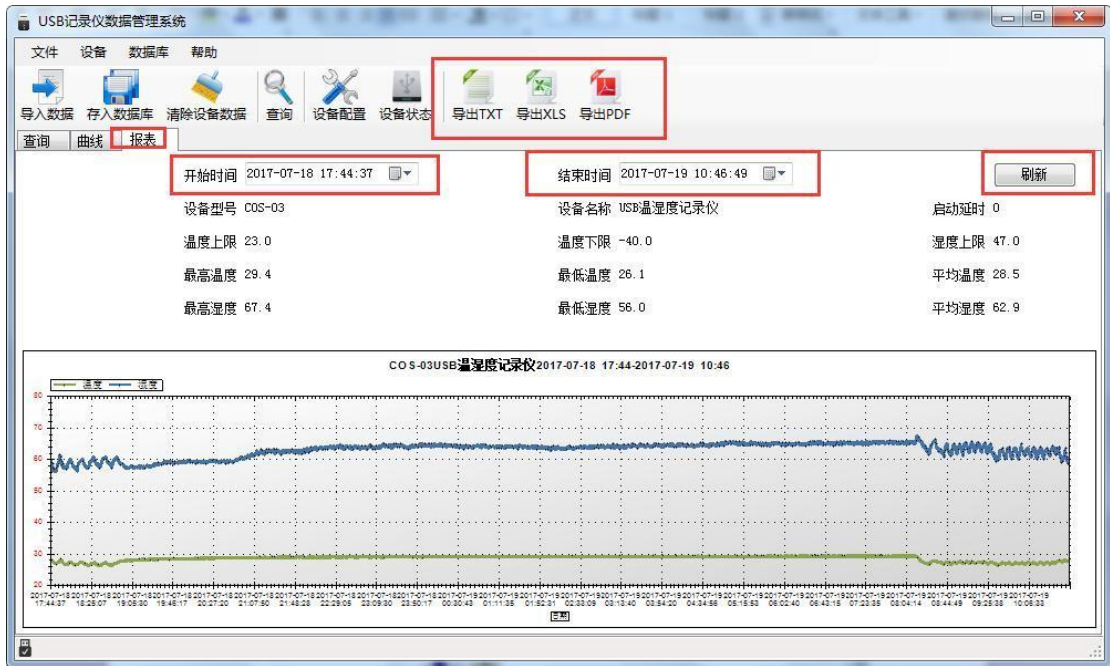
USB记录仪数据管理系统

文件 设备 数据库 帮助

导入数据 存入数据库 清除设备数据 查询 设备配置 设备状态 导出TXT 导出XLS 导出PDF

查询 曲线 报表

开始时间 2017-07-18 17:44:37

结束时间 2017-07-19 10:46:49

刷新

设备型号 COS-03

设备名称 USB温湿度记录仪

启动延时 0

温度上限 23.0

温度下限 -40.0

湿度上限 47.0

最高温度 29.4

最低温度 26.1

平均温度 28.5

最高湿度 67.4

最低湿度 56.0

平均湿度 62.9

COS-03USB温湿度记录仪2017-07-18 17:44-2017-07-19 10:46

温度 湿度

80
70
60
50
40
30
20

2017-07-18 17:44:37 2017-07-18 18:25:07 2017-07-18 19:05:30 2017-07-18 19:46:17 2017-07-18 20:27:20 2017-07-18 21:07:50 2017-07-18 21:48:28 2017-07-18 22:29:09 2017-07-18 23:09:30 2017-07-18 23:50:17 2017-07-19 00:30:43 2017-07-19 01:11:35 2017-07-19 01:52:31 2017-07-19 02:33:09 2017-07-19 03:13:40 2017-07-19 03:54:20 2017-07-19 04:34:56 2017-07-19 05:15:53 2017-07-19 06:02:40 2017-07-19 06:43:15 2017-07-19 07:23:35 2017-07-19 08:04:14 2017-07-19 08:44:49 2017-07-19 09:25:38 2017-07-19 10:06:33

日期